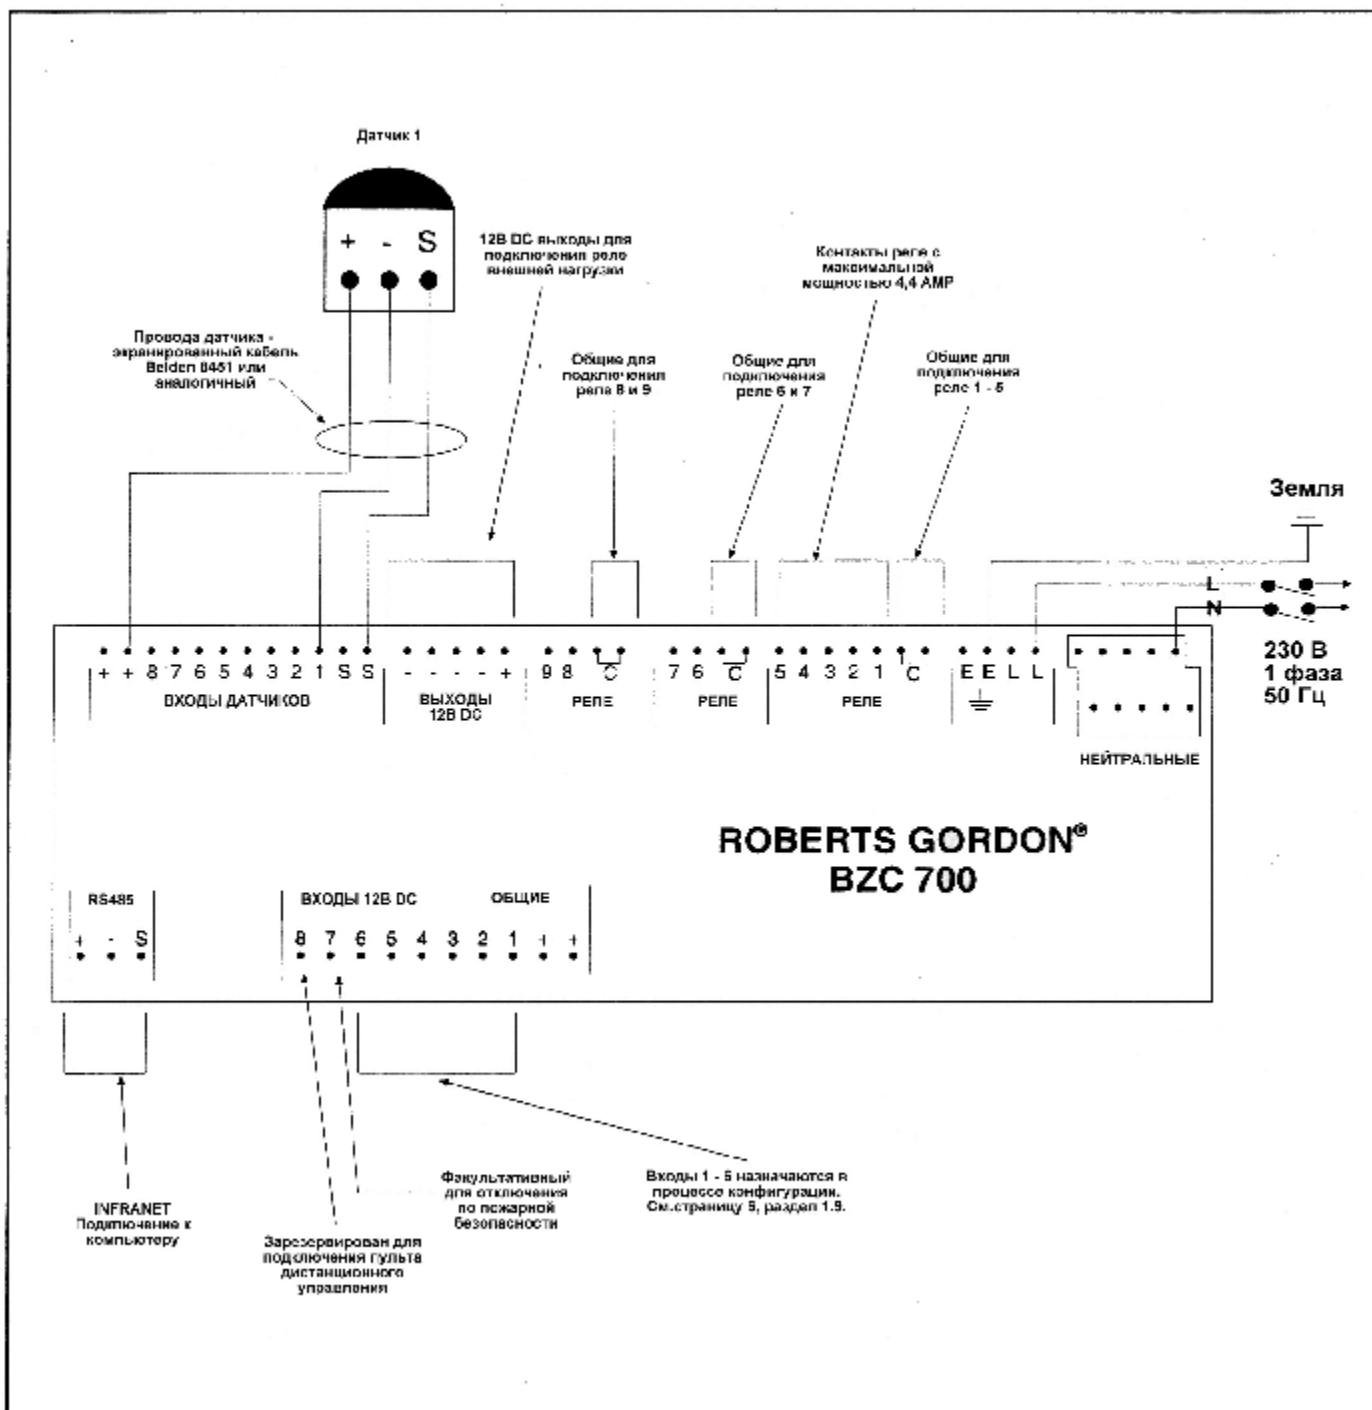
Датчик 1

+ - S

12В DC выходы для подключения реле внешней нагрузки

Контакты реле с максимальной мощностью 4,4 AMP

Провода датчика - экранированный кабель Belden 8451 или аналогичный

Общие для подключения реле 8 и 9

Общие для подключения реле 6 и 7

Общие для подключения реле 1 - 5

Земля

L

N

230 В
1 фаза
50 Гц

+ + 8 7 6 5 4 3 2 1 S S

ВХОДЫ ДАТЧИКОВ

- - - - - +

ВЫХОДЫ 12В DC

9 8 C

РЕЛЕ

7 6 C

РЕЛЕ

5 4 3 2 1 C

РЕЛЕ

E E L L

НЕЙТРАЛЬНЫЕ

ROBERTS GORDON®
BZC 700

RS485

+ - S

ВХОДЫ 12В DC

ОБЩИЕ

8 7 6 5 4 3 2 1 + +

INFRANET Подключение к компьютеру

Зарезервирован для подключения пульта дистанционного управления

Факультативный для отключения по пожарной безопасности

Входы 1 - 6 назначаются в процессе конфигурации. См.страницу 5, раздел 1.9.